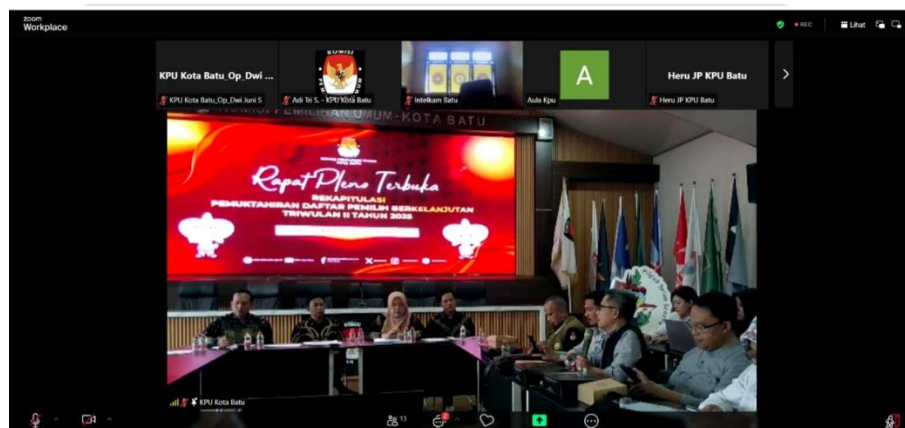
zoom Workplace

REC

Lihat

KPU Kota Batu_Op_Dwi ...

KPU Kota Batu_Op_Dwi Juni S

KOMISI

Adi Tri S. - KPU Kota Batu

Intelkam Batu

A

Aula Kpu

Heru JP KPU Batu

Heru JP KPU Batu

KOMISI PEMILIHAN UMUM KOTA BATU

Rapat Pleno Terbuka

REKAPITULASI
PEMUTAKHIRAN DAFTAR PEMILIH BERKELANJUTAN
TRIWULAN II TAHUN 2025

KPU Kota Batu

13